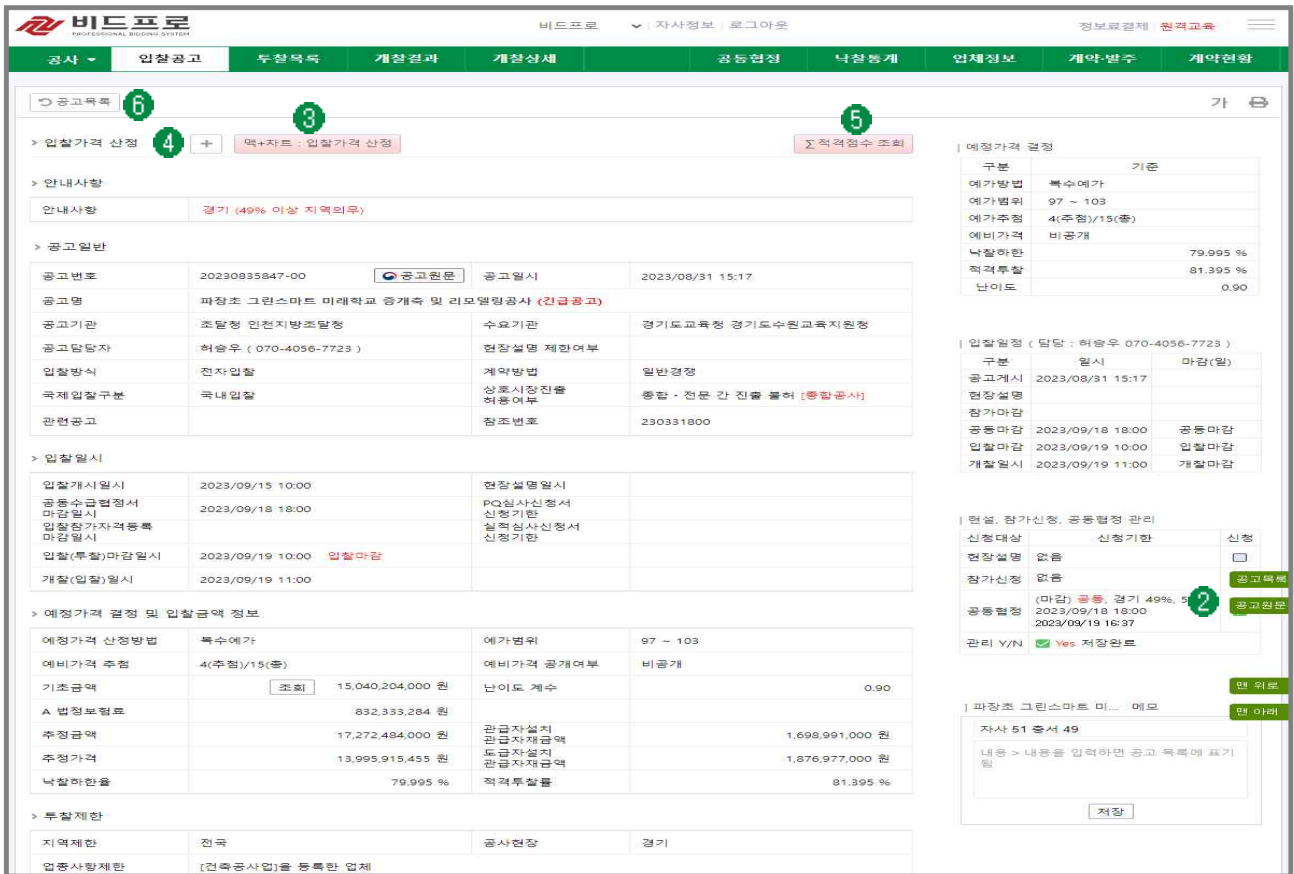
비드프로
PROFESSIONAL BIDDING SYSTEM

비드프로 | 자사정보 | 로그아웃

정보료결제 | 원격교육

공사 ▾ | 입찰공고 | 투찰목록 | 개찰결과 | 개찰상세 | 공동협정 | 낙찰통계 | 업체정보 | 계약·발주 | 계약현황

공고목록 6

가

> 입찰가격 산정 4 + 3 덱+차트 : 입찰가격 산정 5 ∑ 적격점수 조회

> 안내사항

| 안내사항 | 경기 (49% 이상 지역의무) |
|---|---|

> 공고일반

| 공고번호 | 20230835847-00 공고원문 | 공고일시 | 2023/08/31 15:17 |
|---|---|---|---|
| 공고명 | 파장초 그린스마트 미래학교 증개축 및 리모델링공사 (긴급공고) | | |
| 공고기관 | 조달청 인천지방조달청 | 수요기관 | 경기도교육청 경기도수원교육지원청 |
| 공고담당자 | 허승우 ( 070-4056-7723 ) | 현장설명 제한여부 | |
| 입찰방식 | 전자입찰 | 계약방법 | 일반경쟁 |
| 국제입찰구분 | 국내입찰 | 상호시장진출 허용여부 | 종합 · 전문 간 진출 불허 [종합공사] |
| 관련공고 | | 참조번호 | 230331800 |

> 입찰일시

| 입찰개시일시 | 2023/09/15 10:00 | 현장설명일시 | |
|---|---|---|---|
| 공동수급협정서 마감일시 | 2023/09/18 18:00 | PQ심사신청서 신청기한 | |
| 입찰참가자격등록 마감일시 | | 실적심사신청서 신청기한 | |
| 입찰(투찰)마감일시 | 2023/09/19 10:00 입찰마감 | | |
| 개찰(입찰)일시 | 2023/09/19 11:00 | | |

> 예정가격 결정 및 입찰금액 정보

| 예정가격 산정방법 | 복수예가 | 예가범위 | 97 ~ 103 |
|---|---|---|---|
| 예비가격 추첨 | 4(추첨)/15(총) | 예비가격 공개여부 | 비공개 |
| 기초금액 | 조회 15,040,204,000 원 | 난이도 계수 | 0.90 |
| A 법정보험료 | 832,333,284 원 | | |
| 추정금액 | 17,272,484,000 원 | 관급자설치 관급자재금액 | 1,698,991,000 원 |
| 추정가격 | 13,995,915,455 원 | 도급자설치 관급자재금액 | 1,876,977,000 원 |
| 낙찰하한율 | 79.995 % | 적격투찰률 | 81.395 % |

> 투찰제한

| 지역제한 | 전국 | 공사현장 | 경기 |
|---|---|---|---|
| 업종사항제한 | [건축공사업]을 등록한 업체 | | |

| 예정가격 결정

| 구분 | 기준 |
|---|---|
| 예가방법 | 복수예가 |
| 예가범위 | 97 ~ 103 |
| 예가추첨 | 4(추첨)/15(총) |
| 예비가격 | 비공개 |
| 낙찰하한 | 79.995 % |
| 적격투찰 | 81.395 % |
| 난이도 | 0.90 |

| 입찰일정 ( 담당 : 허승우 070-4056-7723 )

| 구분 | 일시 | 마감(일) |
|---|---|---|
| 공고게시 | 2023/08/31 15:17 | |
| 현장설명 | | |
| 참가마감 | | |
| 공동마감 | 2023/09/18 18:00 | 공동마감 |
| 입찰마감 | 2023/09/19 10:00 | 입찰마감 |
| 개찰일시 | 2023/09/19 11:00 | 개찰마감 |

| 현설, 참가신청, 공동협정 관리

| 신청대상 | 신청기한 | 신청 |
|---|---|---|
| 현장설명 | 없음 | |
| 참가신청 | 없음 | |
| 공동협정 | (마감) 공동, 경기 49%, 5 2023/09/18 18:00 2023/09/19 16:37 | |
| 관리 Y/N | Yes 저장완료 | |

공고목록
2 공고원문
맨 위로
맨 아래

| 파장초 그린스마트 미... 메모
자사 51 총서 49
내용 > 내용을 입력하면 공고 목록에 표기됨
저장